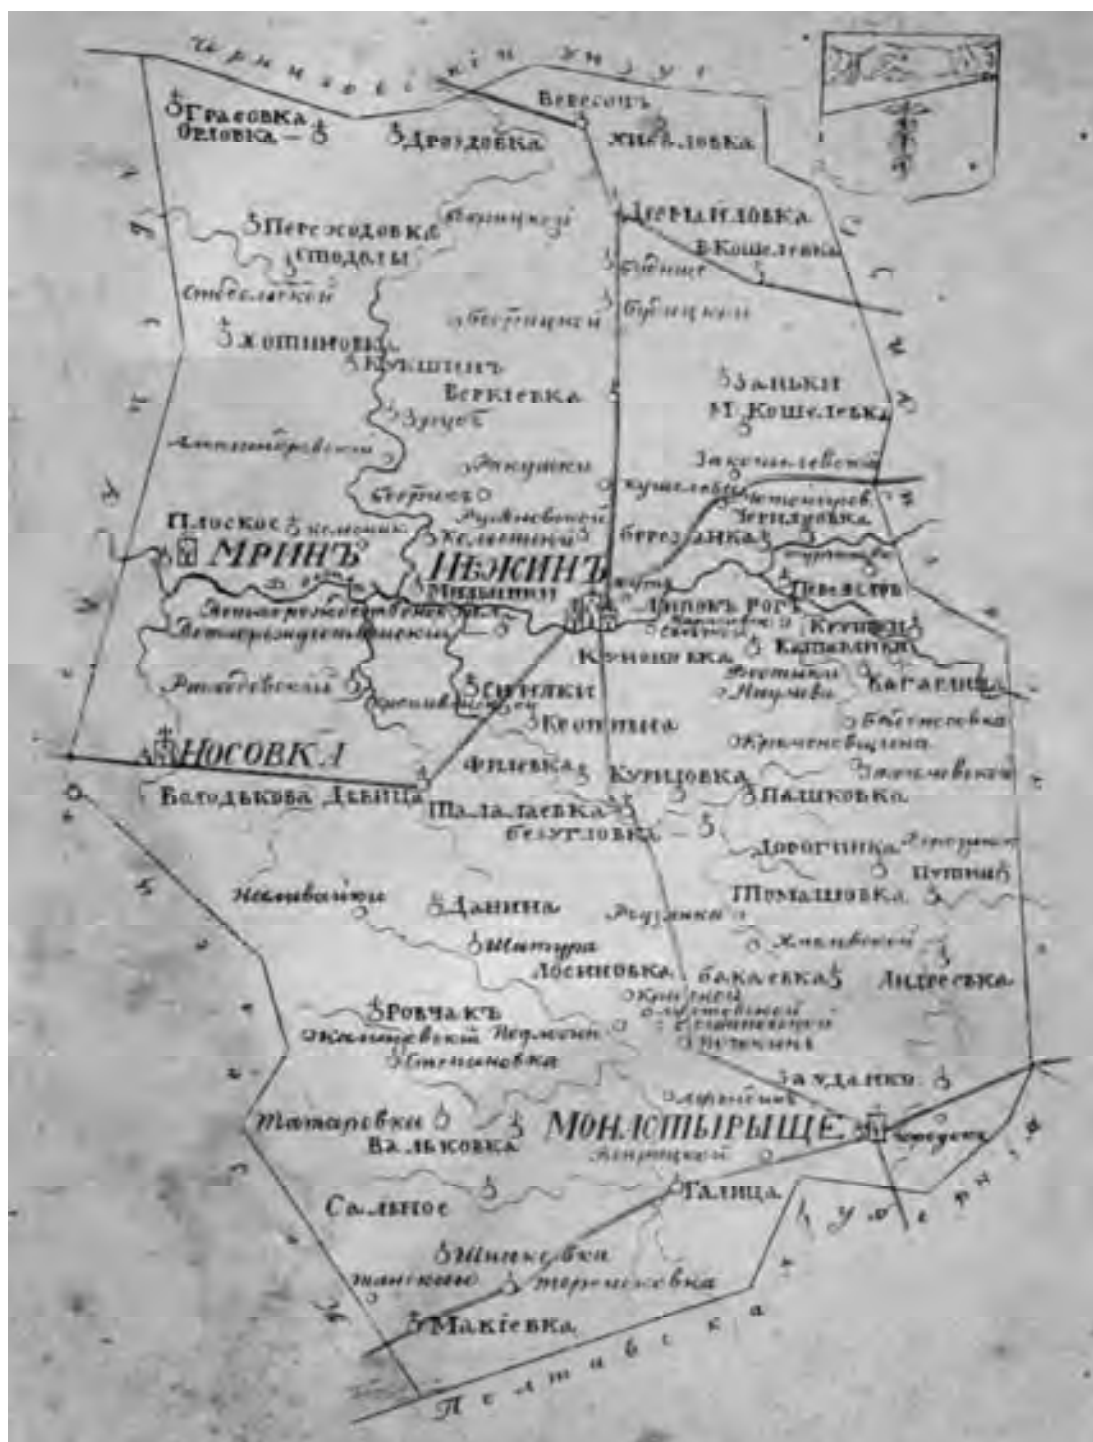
Черниговскій уѣздъ
Грабовка
Беловка
Дроздовка
Вересочь
Жуковка
Перегодовка
Стодолы
Демидовка
Б. Кошелевка
Жовтневка
Кукшинъ
Веркіевка
Заньки
М. Кошелевка
Плоское
МРИНЪ
НѢЖИНЪ
Березанка
Крапивна
Ивашки
Кунашевка
Мыльники
Липовъ Рогъ
Купинъ
Кагарлыкъ
Синявка
Кропивна
НОСОВКА
Фиевка
Курцовка
Володькова Дѣвица
Шалаевка
Безуглевка
Пашковка
Дорогинка
Данина
Шатура
Томашевка
Лосиновка
Бакаевка
Андреевка
Ровчакъ
Сандацки
Татаровка
Вальковка
МОНАСТЫРИЩЕ
Талица
Сальное
Шниковка
Макіевка
Полтавская губернія
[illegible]